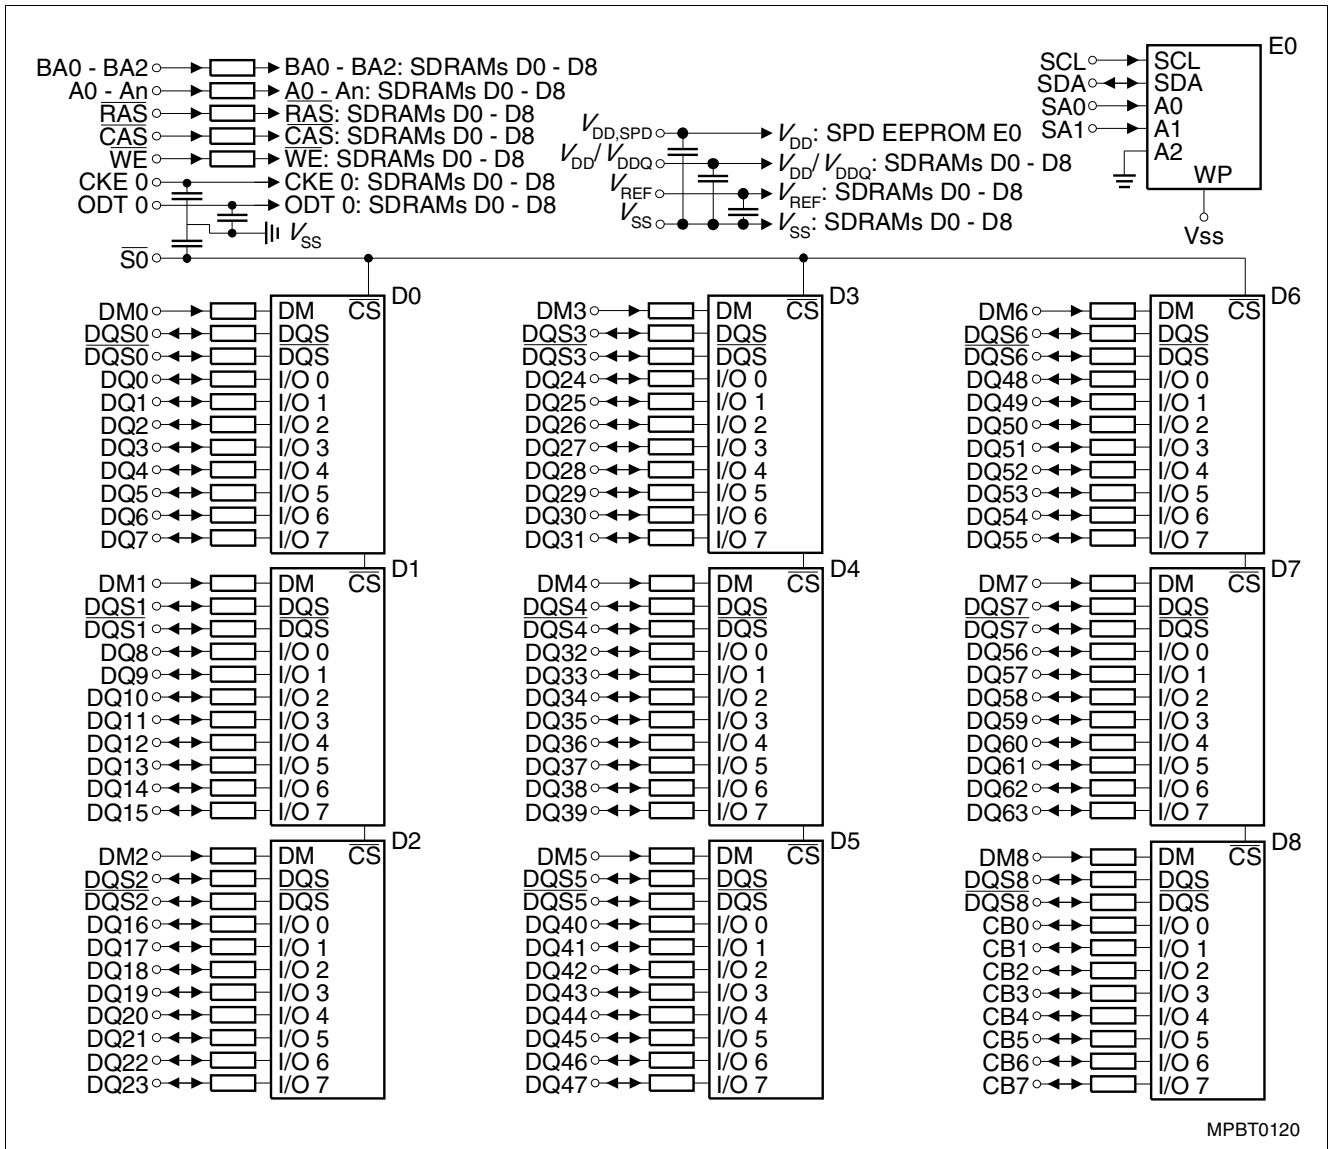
BA0 - BA2 → BA0 - BA2: SDRAMs D0 - D8
A0 - An → A0 - An: SDRAMs D0 - D8
$\overline{RAS}$ → $\overline{RAS}$: SDRAMs D0 - D8
$\overline{CAS}$ → $\overline{CAS}$: SDRAMs D0 - D8
$\overline{WE}$ → $\overline{WE}$: SDRAMs D0 - D8
CKE 0 → CKE 0: SDRAMs D0 - D8
ODT 0 → ODT 0: SDRAMs D0 - D8
$V_{SS}$
$\overline{S0}$

$V_{DD,SPD}$ → $V_{DD}$: SPD EEPROM E0
$V_{DD}$/ $V_{DDQ}$ → $V_{DD}$/ $V_{DDQ}$: SDRAMs D0 - D8
$V_{REF}$ → $V_{REF}$: SDRAMs D0 - D8
$V_{SS}$ → $V_{SS}$: SDRAMs D0 - D8

SCL SCL
SDA SDA
SA0 A0
SA1 A1
A2
WP
E0
Vss

D0
DM0 DM $\overline{CS}$
DQS0 DQS
$\overline{DQS0}$ $\overline{DQS}$
DQ0 I/O 0
DQ1 I/O 1
DQ2 I/O 2
DQ3 I/O 3
DQ4 I/O 4
DQ5 I/O 5
DQ6 I/O 6
DQ7 I/O 7

D1
DM1 DM $\overline{CS}$
DQS1 DQS
$\overline{DQS1}$ $\overline{DQS}$
DQ8 I/O 0
DQ9 I/O 1
DQ10 I/O 2
DQ11 I/O 3
DQ12 I/O 4
DQ13 I/O 5
DQ14 I/O 6
DQ15 I/O 7

D2
DM2 DM $\overline{CS}$
DQS2 DQS
$\overline{DQS2}$ $\overline{DQS}$
DQ16 I/O 0
DQ17 I/O 1
DQ18 I/O 2
DQ19 I/O 3
DQ20 I/O 4
DQ21 I/O 5
DQ22 I/O 6
DQ23 I/O 7

D3
DM3 DM $\overline{CS}$
DQS3 DQS
$\overline{DQS3}$ $\overline{DQS}$
DQ24 I/O 0
DQ25 I/O 1
DQ26 I/O 2
DQ27 I/O 3
DQ28 I/O 4
DQ29 I/O 5
DQ30 I/O 6
DQ31 I/O 7

D4
DM4 DM $\overline{CS}$
DQS4 DQS
$\overline{DQS4}$ $\overline{DQS}$
DQ32 I/O 0
DQ33 I/O 1
DQ34 I/O 2
DQ35 I/O 3
DQ36 I/O 4
DQ37 I/O 5
DQ38 I/O 6
DQ39 I/O 7

D5
DM5 DM $\overline{CS}$
DQS5 DQS
$\overline{DQS5}$ $\overline{DQS}$
DQ40 I/O 0
DQ41 I/O 1
DQ42 I/O 2
DQ43 I/O 3
DQ44 I/O 4
DQ45 I/O 5
DQ46 I/O 6
DQ47 I/O 7

D6
DM6 DM $\overline{CS}$
DQS6 DQS
$\overline{DQS6}$ $\overline{DQS}$
DQ48 I/O 0
DQ49 I/O 1
DQ50 I/O 2
DQ51 I/O 3
DQ52 I/O 4
DQ53 I/O 5
DQ54 I/O 6
DQ55 I/O 7

D7
DM7 DM $\overline{CS}$
DQS7 DQS
$\overline{DQS7}$ $\overline{DQS}$
DQ56 I/O 0
DQ57 I/O 1
DQ58 I/O 2
DQ59 I/O 3
DQ60 I/O 4
DQ61 I/O 5
DQ62 I/O 6
DQ63 I/O 7

D8
DM8 DM $\overline{CS}$
DQS8 DQS
$\overline{DQS8}$ $\overline{DQS}$
CB0 I/O 0
CB1 I/O 1
CB2 I/O 2
CB3 I/O 3
CB4 I/O 4
CB5 I/O 5
CB6 I/O 6
CB7 I/O 7

MPBT0120